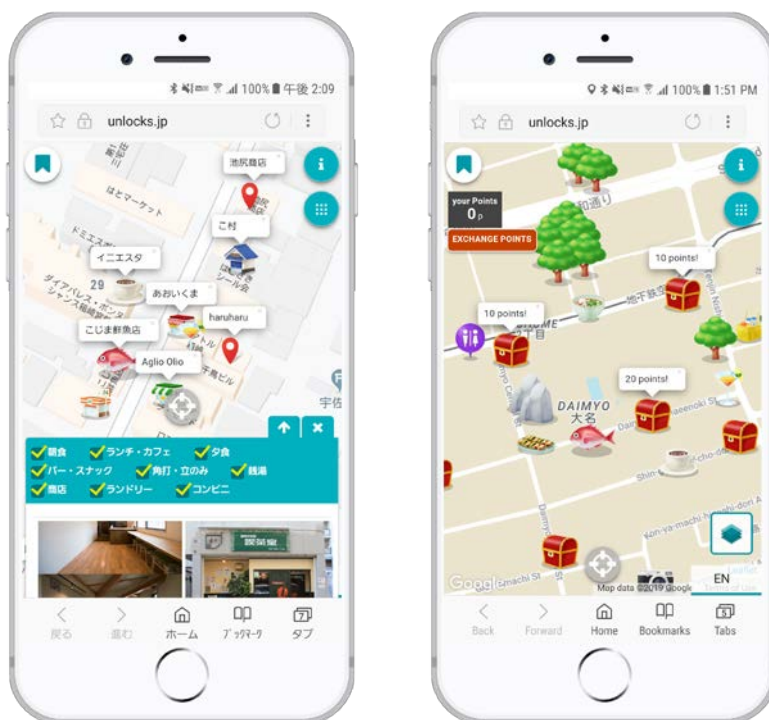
100% 午後 2:09
unlocks.jp
池尻商店
はとマーケット
こ村
イニエスタ
29
あおいくま
ダイアパレス・ボンタ
haruharu
こじま鮮魚店
Aglio Olio
宇佐
朝食
ランチ・カフェ
夕食
バー・スナック
角打・立のみ
銭湯
商店
ランドリー
コンビニ
戻る
進む
ホーム
ブックマーク
タブ

100% 1:51 PM
unlocks.jp
your Points
0 P
EXCHANGE POINTS
10 points!
10 points!
20 points!
DAIMYO
大名
Google
Map data ©2019 Google
EN
Back
Forward
Home
Bookmarks
Tabs